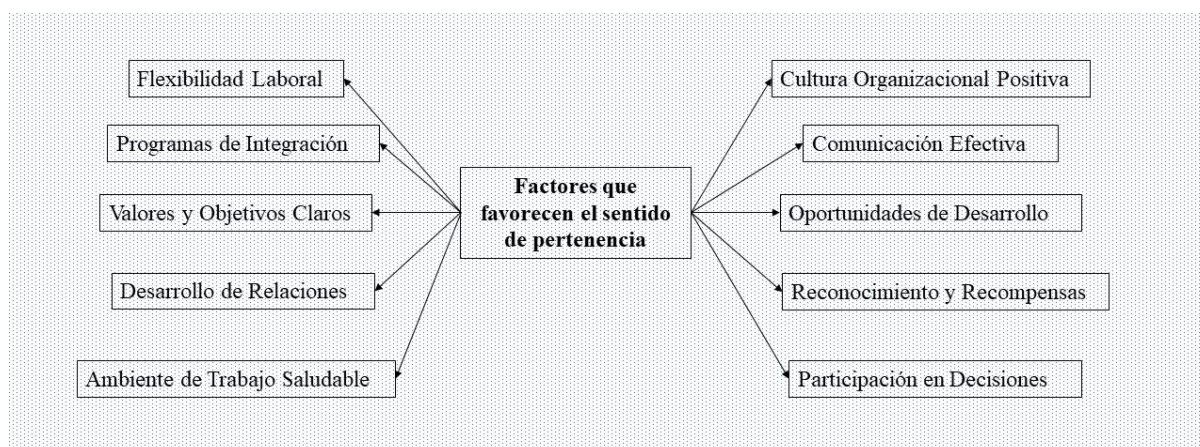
Factores que favorecen el sentido de pertenencia

Flexibilidad Laboral

Programas de Integración

Valores y Objetivos Claros

Desarrollo de Relaciones

Ambiente de Trabajo Saludable

Cultura Organizacional Positiva

Comunicación Efectiva

Oportunidades de Desarrollo

Reconocimiento y Recompensas

Participación en Decisiones